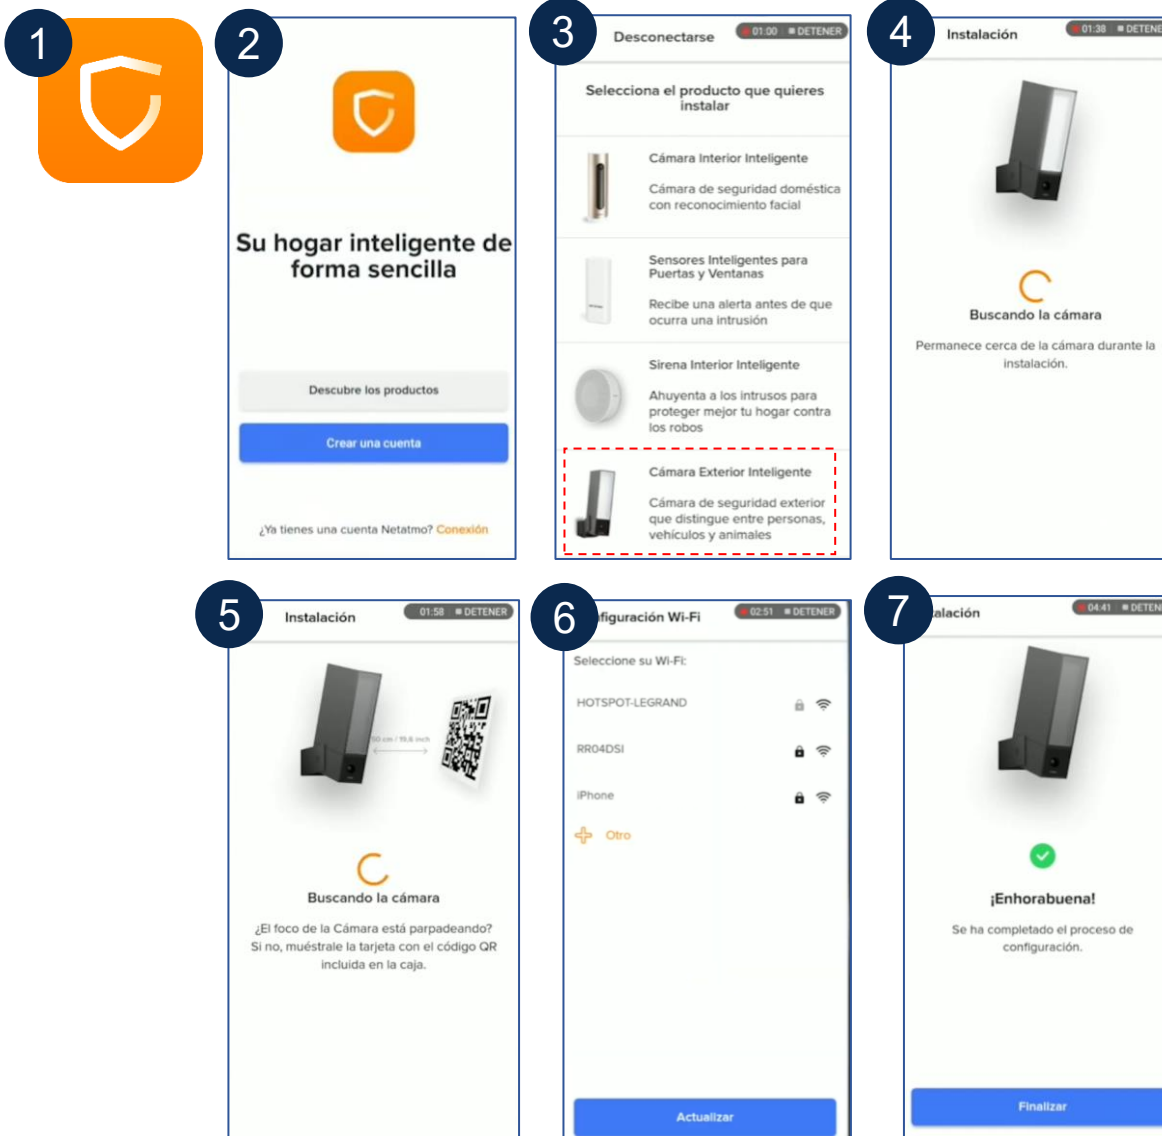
1

2

Su hogar inteligente de forma sencilla

Descubre los productos

Crear una cuenta

¿Ya tienes una cuenta Netatmo? Conexión

3

Desconectarse 01:00 DETENER

Selecciona el producto que quieres instalar

Cámara Interior Inteligente

Cámara de seguridad doméstica con reconocimiento facial

Sensores Inteligentes para Puertas y Ventanas

Recibe una alerta antes de que ocurra una intrusión

Sirena Interior Inteligente

Ahuyenta a los intrusos para proteger mejor tu hogar contra los robos

Cámara Exterior Inteligente

Cámara de seguridad exterior que distingue entre personas, vehículos y animales

4

Instalación 01:38 DETENE

Buscando la cámara

Permanece cerca de la cámara durante la instalación.

5

Instalación 01:58 DETENER

50 cm / 19,6 inch

Buscando la cámara

¿El foco de la Cámara está parpadeando? Si no, muéstrale la tarjeta con el código QR incluida en la caja.

6

figuración Wi-Fi 02:51 DETENER

Seleccione su Wi-Fi:

HOTSPOT-LEGRAND

RR04DSI

iPhone

Otro

Actualizar

7

alación 04:41 DETEN

¡Enhorabuena!

Se ha completado el proceso de configuración.

Finalizar